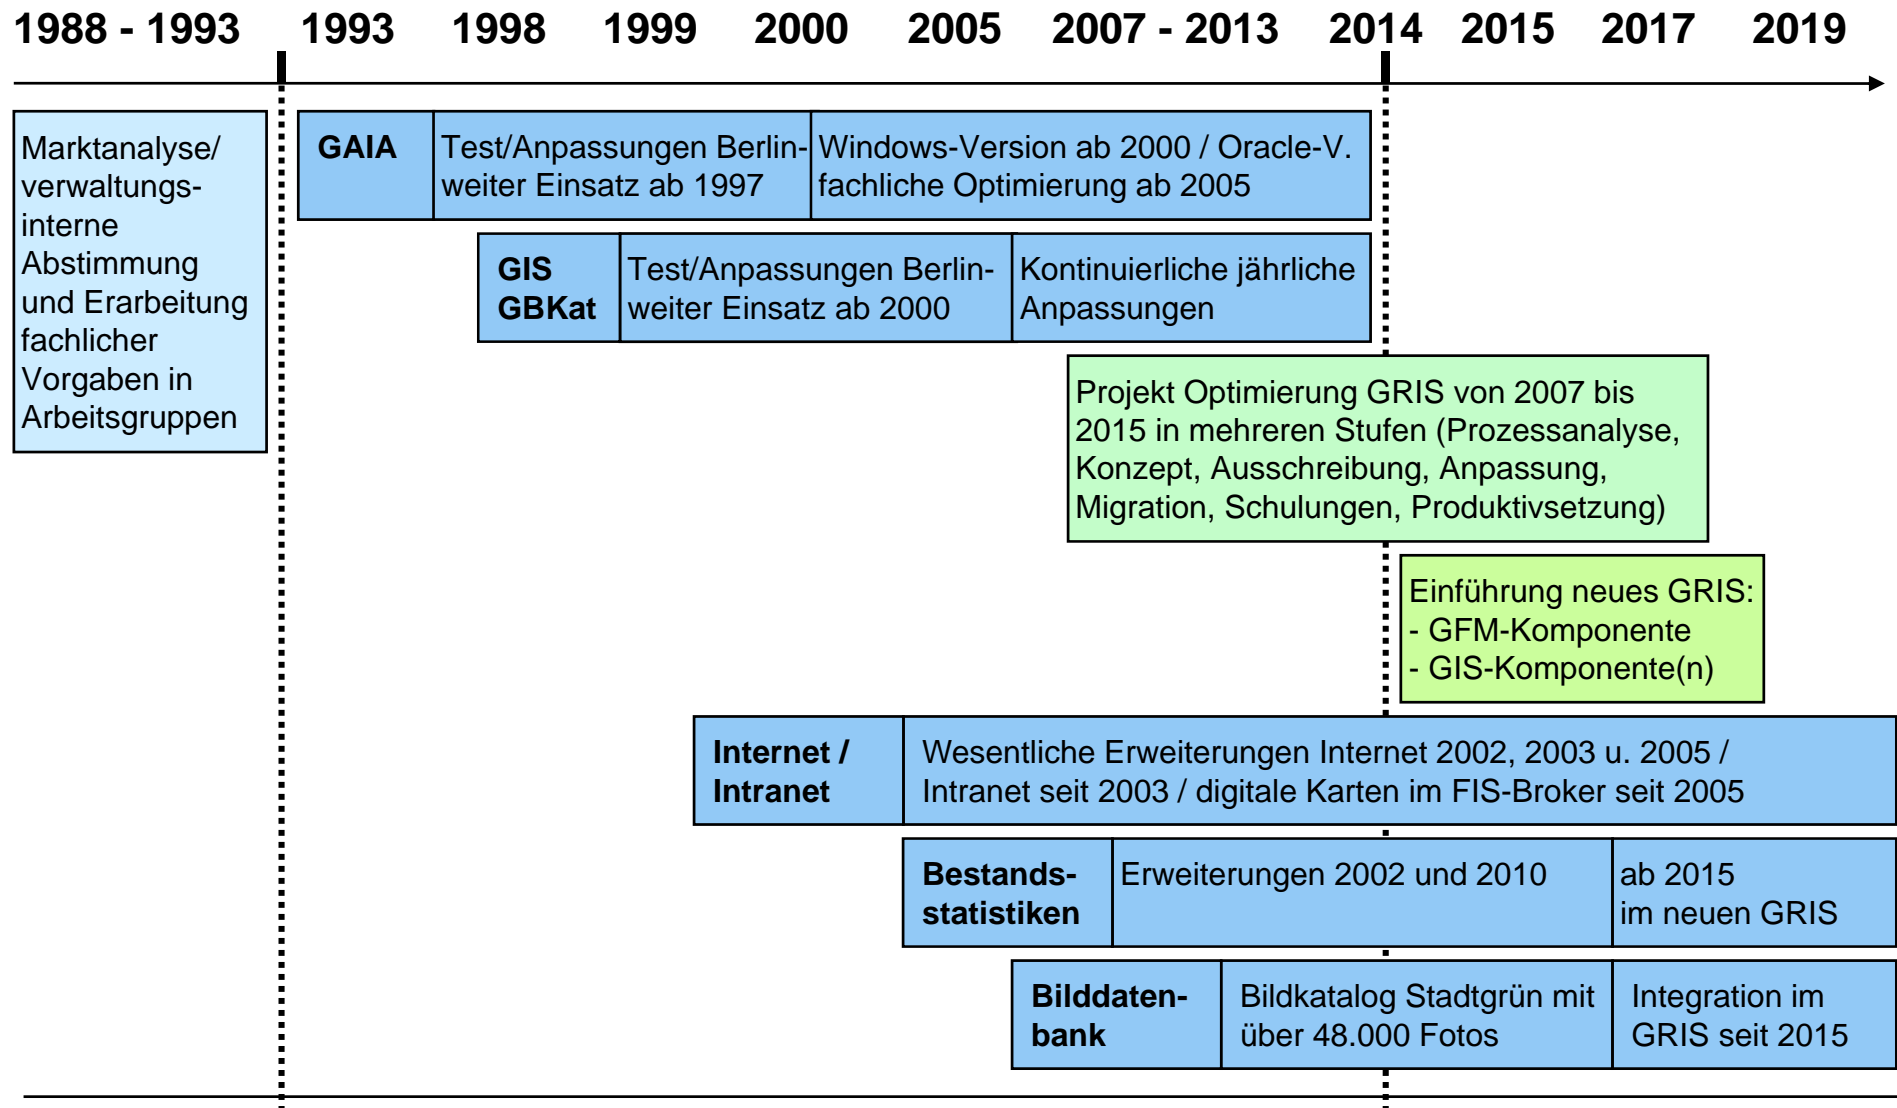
1988 - 1993 1993 1998 1999 2000 2005 2007 - 2013 2014 2015 2017 2019

Marktanalyse/ verwaltungsinterne Abstimmung und Erarbeitung fachlicher Vorgaben in Arbeitsgruppen

GAIA

Test/Anpassungen Berlinweiter Einsatz ab 1997

Windows-Version ab 2000 / Oracle-V. fachliche Optimierung ab 2005

GIS GBKat

Test/Anpassungen Berlinweiter Einsatz ab 2000

Kontinuierliche jährliche Anpassungen

Projekt Optimierung GRIS von 2007 bis 2015 in mehreren Stufen (Prozessanalyse, Konzept, Ausschreibung, Anpassung, Migration, Schulungen, Produktivsetzung)

Einführung neues GRIS:
- GFM-Komponente
- GIS-Komponente(n)

Internet / Intranet

Wesentliche Erweiterungen Internet 2002, 2003 u. 2005 / Intranet seit 2003 / digitale Karten im FIS-Broker seit 2005

Bestandsstatistiken

Erweiterungen 2002 und 2010

ab 2015 im neuen GRIS

Bilddatenbank

Bildkatalog Stadtgrün mit über 48.000 Fotos

Integration im GRIS seit 2015